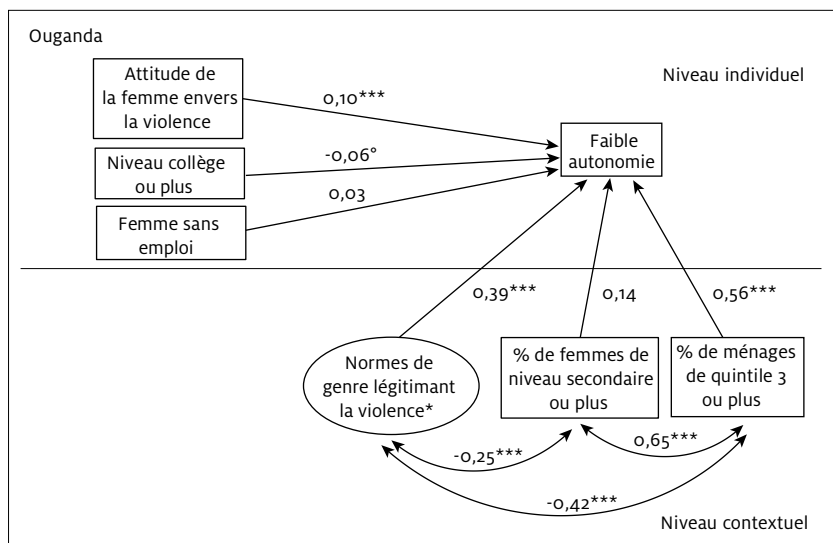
Ouganda

Niveau individuel

Attitude de la femme envers la violence

0,10***

Niveau collège ou plus

-0,06°

Femme sans emploi

0,03

Faible autonomie

0,39***

0,14

0,56***

Normes de genre légitimant la violence*

% de femmes de niveau secondaire ou plus

% de ménages de quintile 3 ou plus

-0,25***

0,65***

-0,42***

Niveau contextuel